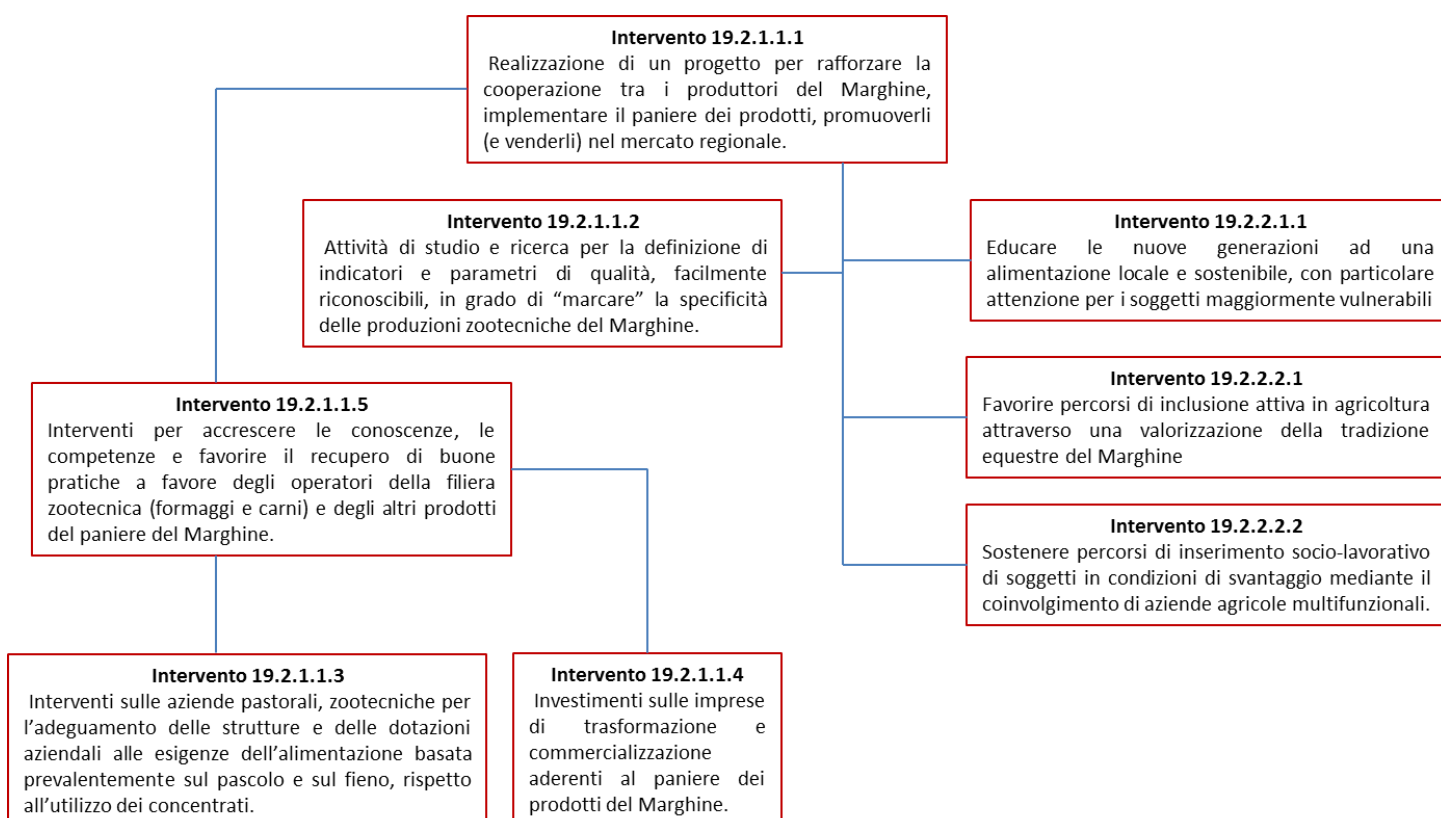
**Intervento 19.2.1.1.1**
Realizzazione di un progetto per rafforzare la cooperazione tra i produttori del Marghine, implementare il paniere dei prodotti, promuoverli (e venderli) nel mercato regionale.

**Intervento 19.2.1.1.2**
Attività di studio e ricerca per la definizione di indicatori e parametri di qualità, facilmente riconoscibili, in grado di "marcare" la specificità delle produzioni zootecniche del Marghine.

**Intervento 19.2.2.1.1**
Educare le nuove generazioni ad una alimentazione locale e sostenibile, con particolare attenzione per i soggetti maggiormente vulnerabili

**Intervento 19.2.1.1.5**
Interventi per accrescere le conoscenze, le competenze e favorire il recupero di buone pratiche a favore degli operatori della filiera zootecnica (formaggi e carni) e degli altri prodotti del paniere del Marghine.

**Intervento 19.2.2.2.1**
Favorire percorsi di inclusione attiva in agricoltura attraverso una valorizzazione della tradizione equestre del Marghine

**Intervento 19.2.2.2.2**
Sostenere percorsi di inserimento socio-lavorativo di soggetti in condizioni di svantaggio mediante il coinvolgimento di aziende agricole multifunzionali.

**Intervento 19.2.1.1.3**
Interventi sulle aziende pastorali, zootecniche per l'adeguamento delle strutture e delle dotazioni aziendali alle esigenze dell'alimentazione basata prevalentemente sul pascolo e sul fieno, rispetto all'utilizzo dei concentrati.

**Intervento 19.2.1.1.4**
Investimenti sulle imprese di trasformazione e commercializzazione aderenti al paniere dei prodotti del Marghine.